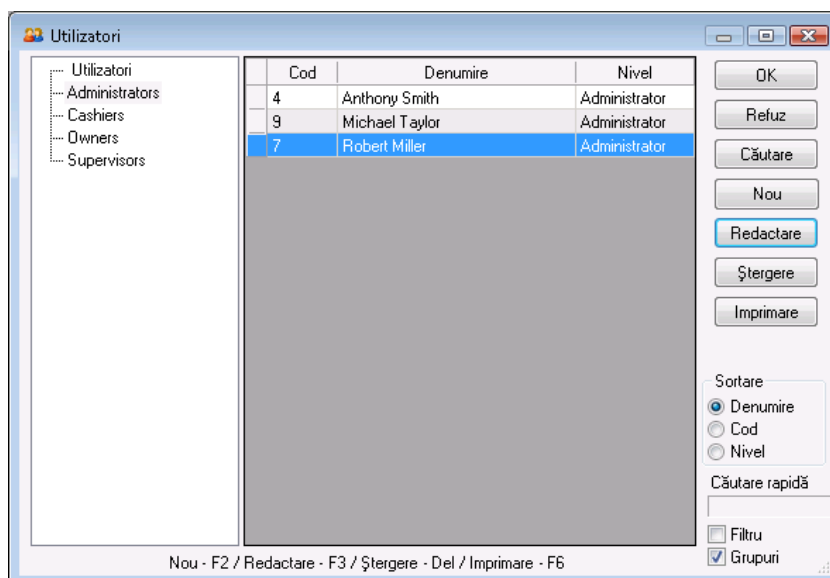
Utilizatori

Utilizatori
Administrators
Cashiers
Owners
Supervisors

| Cod | Denumire | Nivel |
|---|---|---|
| 4 | Anthony Smith | Administrator |
| 9 | Michael Taylor | Administrator |
| 7 | Robert Miller | Administrator |

OK
Refuz
Căutare
Nou
Redactare
Ştergere
Imprimare

Sortare
Denumire
Cod
Nivel

Căutare rapidă

Filtru
Grupuri

Nou - F2 / Redactare - F3 / Ştergere - Del / Imprimare - F6